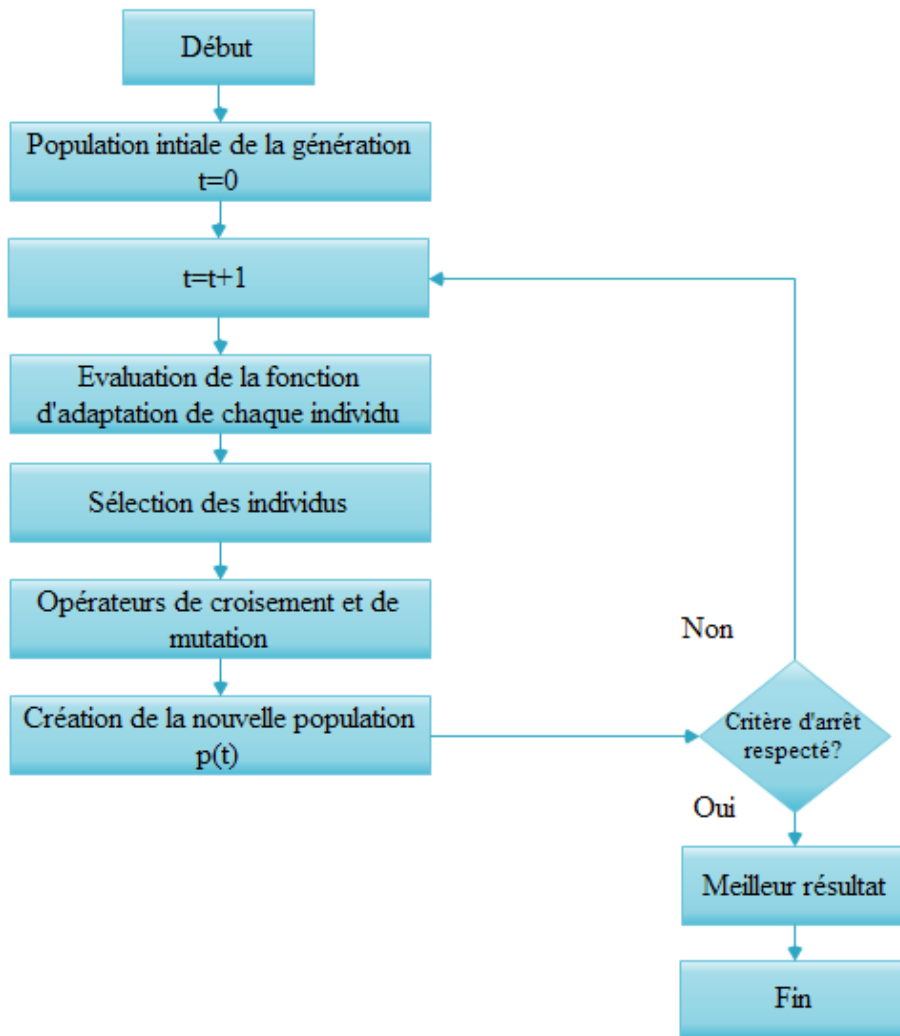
Début

Population intiale de la génération t=0

t=t+1

Evaluation de la fonction d'adaptation de chaque individu

Sélection des individus

Opérateurs de croisement et de mutation

Création de la nouvelle population p(t)

Non

Critère d'arrêt respecté?

Oui

Meilleur résultat

Fin